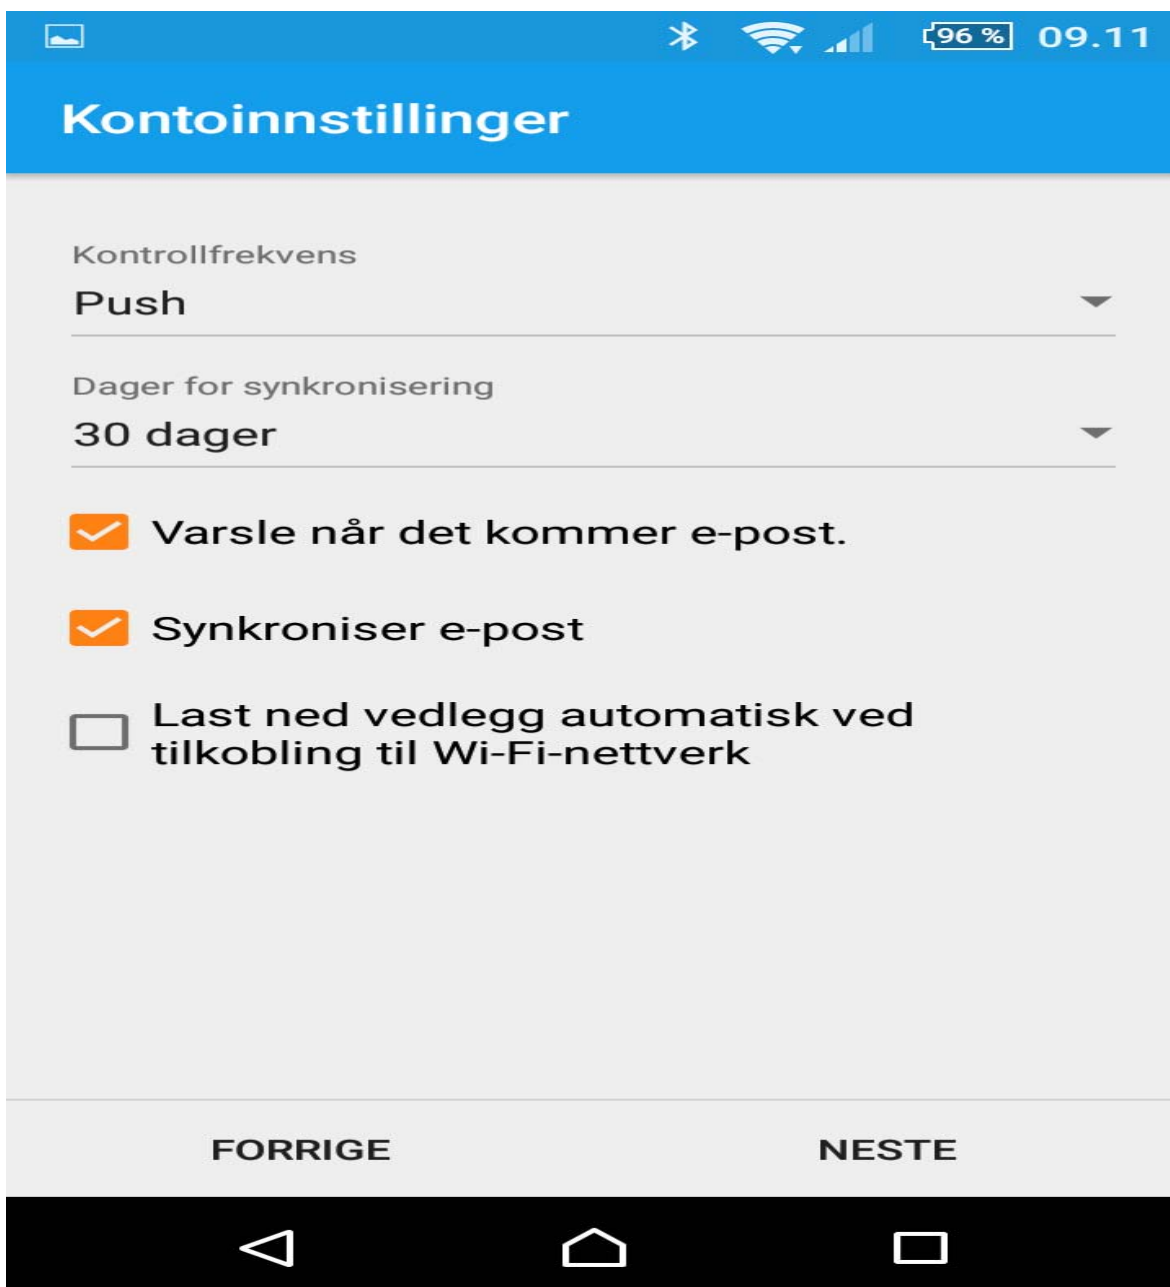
96 % 09.11

Kontoinnstillinger

Kontrollfrekvens
Push

Dager for synkronisering
30 dager

Varsle når det kommer e-post.

Synkroniser e-post

Last ned vedlegg automatisk ved tilkobling til Wi-Fi-nettverk

FORRIGE NESTE